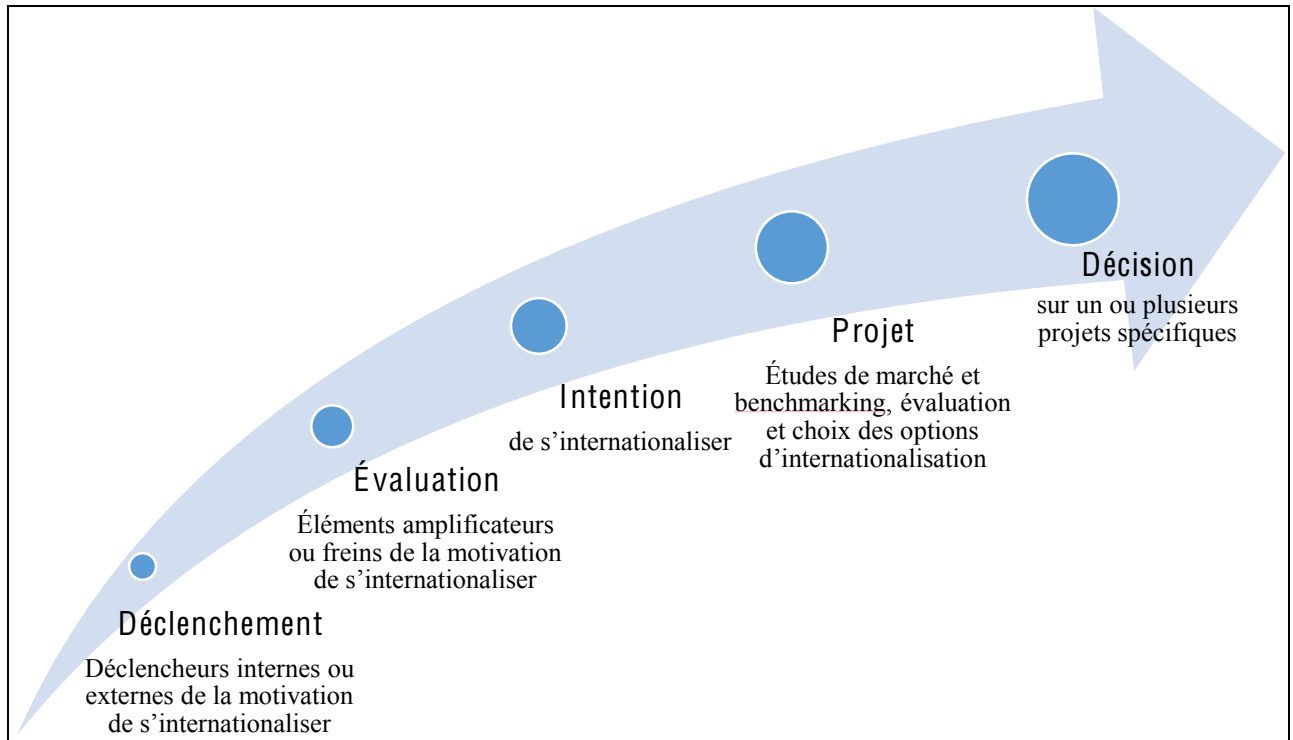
Déclenchement

Déclencheurs internes ou externes de la motivation de s'internationaliser

Évaluation

Éléments amplificateurs ou freins de la motivation de s'internationaliser

Intention

de s'internationaliser

Projet

Études de marché et benchmarking, évaluation et choix des options d'internationalisation

Décision

sur un ou plusieurs projets spécifiques